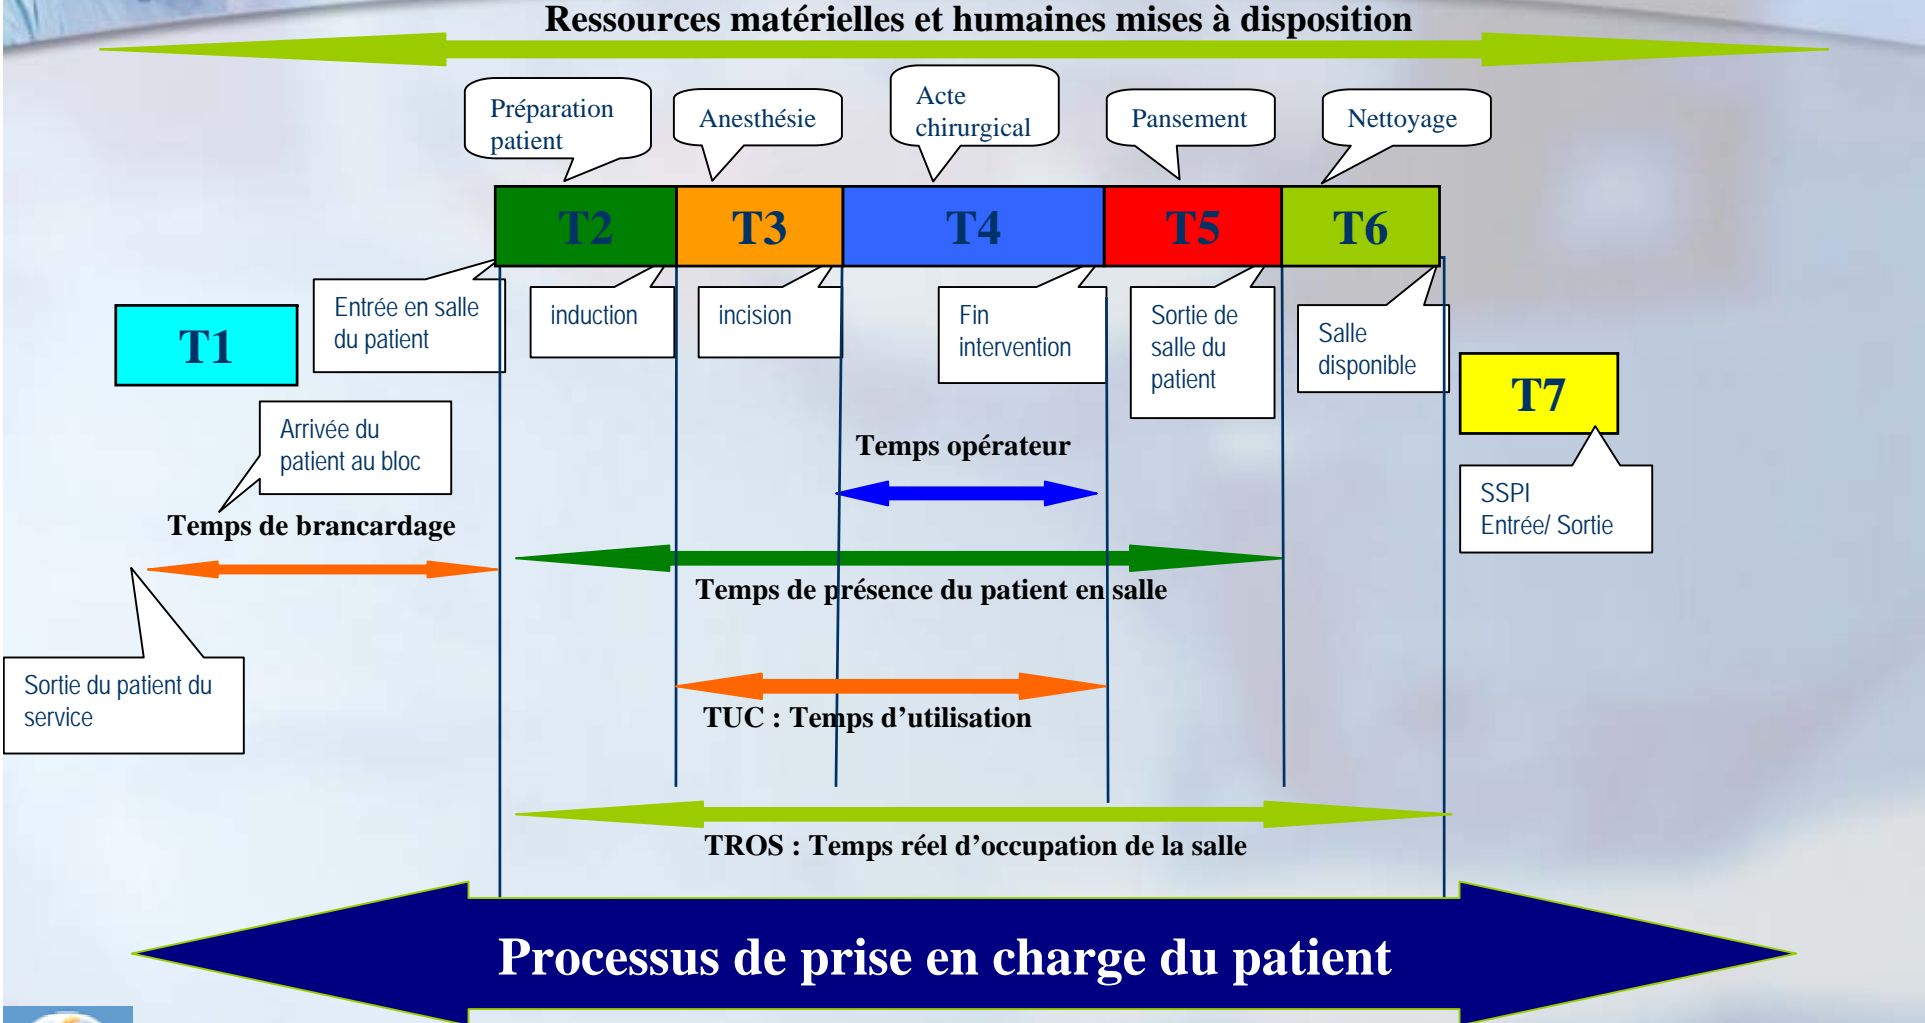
Ressources matérielles et humaines mises à disposition

Préparation patient

Anesthésie

Acte chirurgical

Pansement

Nettoyage

T2

T3

T4

T5

T6

T1

Entrée en salle du patient

induction

incision

Fin intervention

Sortie de salle du patient

Salle disponible

T7

Arrivée du patient au bloc

Temps opérateur

SSPI Entrée/ Sortie

Temps de brancardage

Temps de présence du patient en salle

Sortie du patient du service

TUC : Temps d'utilisation

TROS : Temps réel d'occupation de la salle

Processus de prise en charge du patient